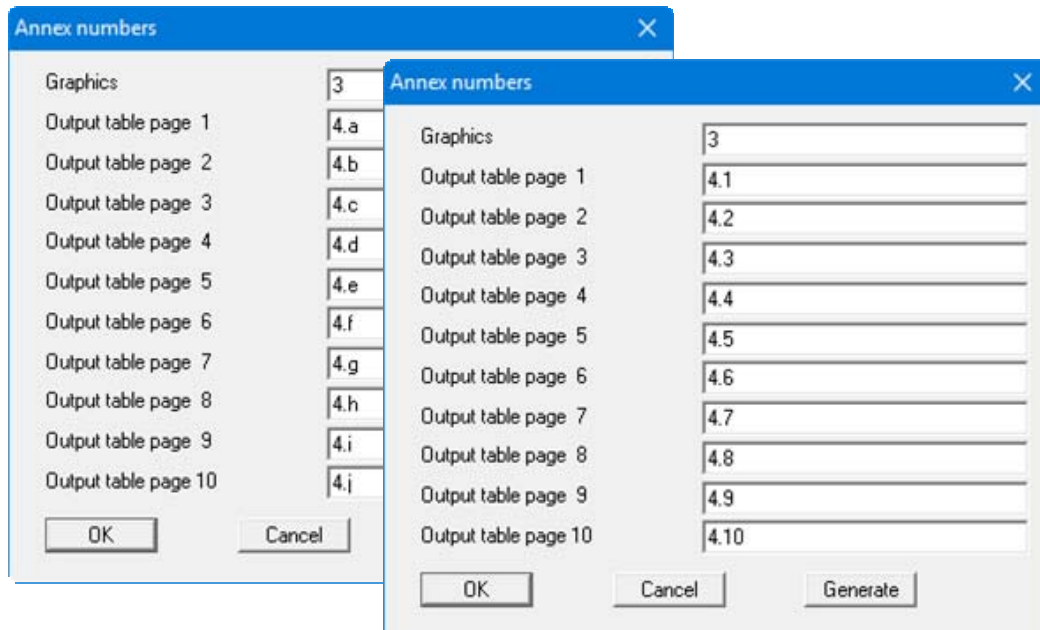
Annex numbers

Graphics 3
Output table page 1 4.a
Output table page 2 4.b
Output table page 3 4.c
Output table page 4 4.d
Output table page 5 4.e
Output table page 6 4.f
Output table page 7 4.g
Output table page 8 4.h
Output table page 9 4.i
Output table page 10 4.j

OK Cancel

Annex numbers

Graphics 3
Output table page 1 4.1
Output table page 2 4.2
Output table page 3 4.3
Output table page 4 4.4
Output table page 5 4.5
Output table page 6 4.6
Output table page 7 4.7
Output table page 8 4.8
Output table page 9 4.9
Output table page 10 4.10

OK Cancel Generate